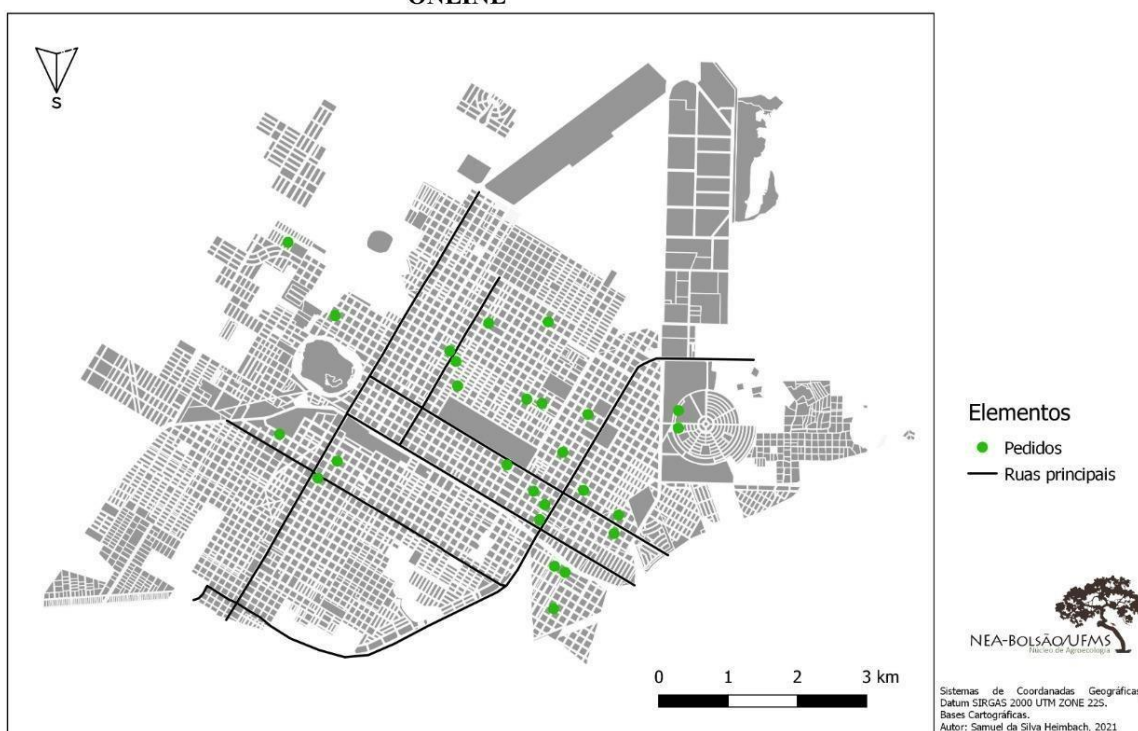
ONLINE

S

Elementos
Pedidos
Ruas principais

0 1 2 3 km

NEA-BOLSÃO/UFMS
Núcleo de Agroecologia

Sistemas de Coordanadas Geográficas
Datum SIRGAS 2000 UTM ZONE 22S.
Bases Cartográficas.
Autor: Samuel da Silva Heimbach. 2021